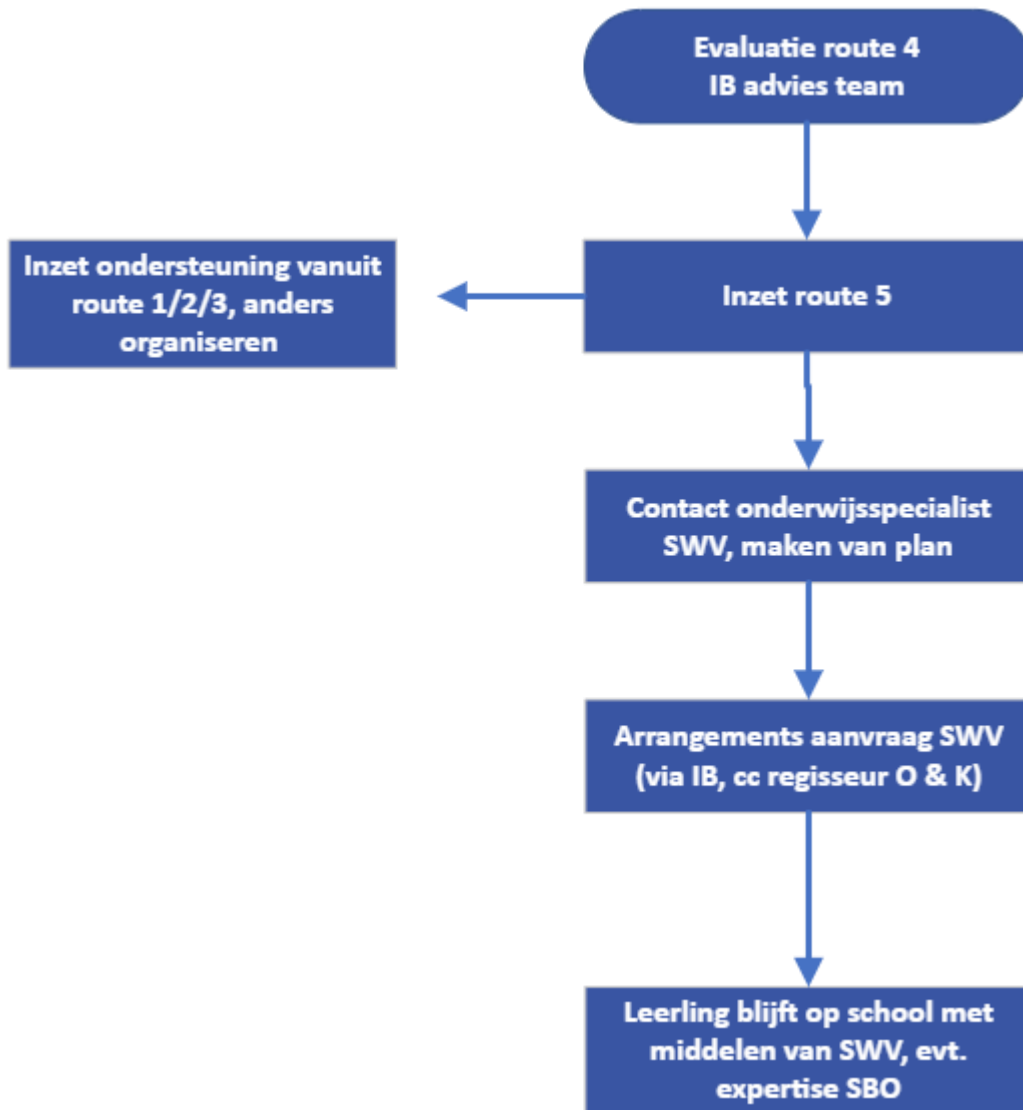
Evaluatie route 4
IB advies team

Inzet route 5

Inzet ondersteuning vanuit route 1/2/3, anders organiseren

Contact onderwijsspecialist SWV, maken van plan

Arrangements aanvraag SWV (via IB, cc regisseur O & K)

Leerling blijft op school met middelen van SWV, evt. expertise SBO